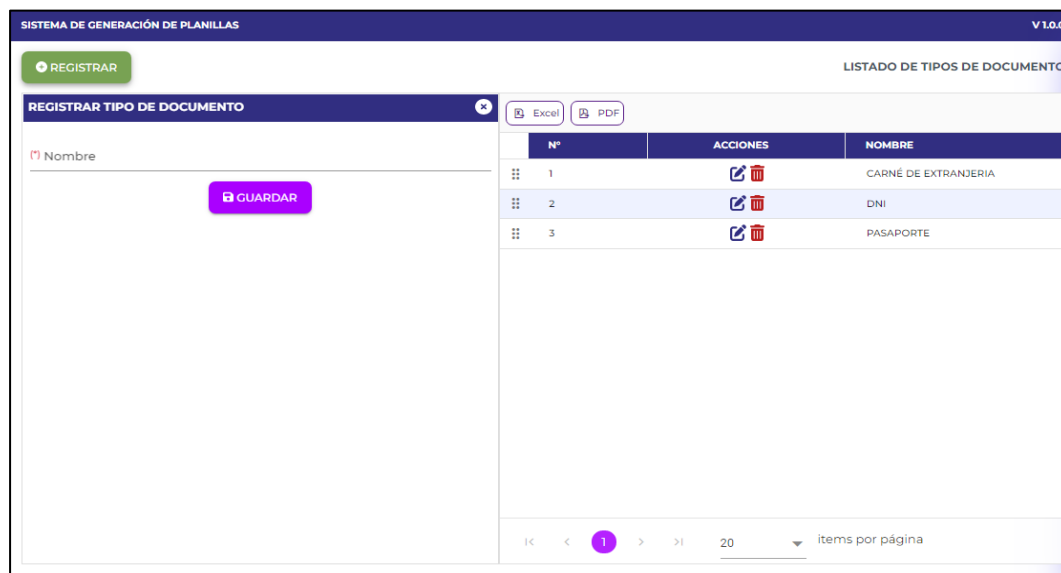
SISTEMA DE GENERACIÓN DE PLANILLAS

V 1.0.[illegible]

REGISTRAR

LISTADO DE TIPOS DE DOCUMENTO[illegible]

REGISTRAR TIPO DE DOCUMENTO

(*) Nombre

GUARDAR

Excel PDF

| Nº | ACCIONES | NOMBRE |
|---|---|---|
| 1 | | CARNÉ DE EXTRANJERIA |
| 2 | | DNI |
| 3 | | PASAPORTE |

1

20

items por página